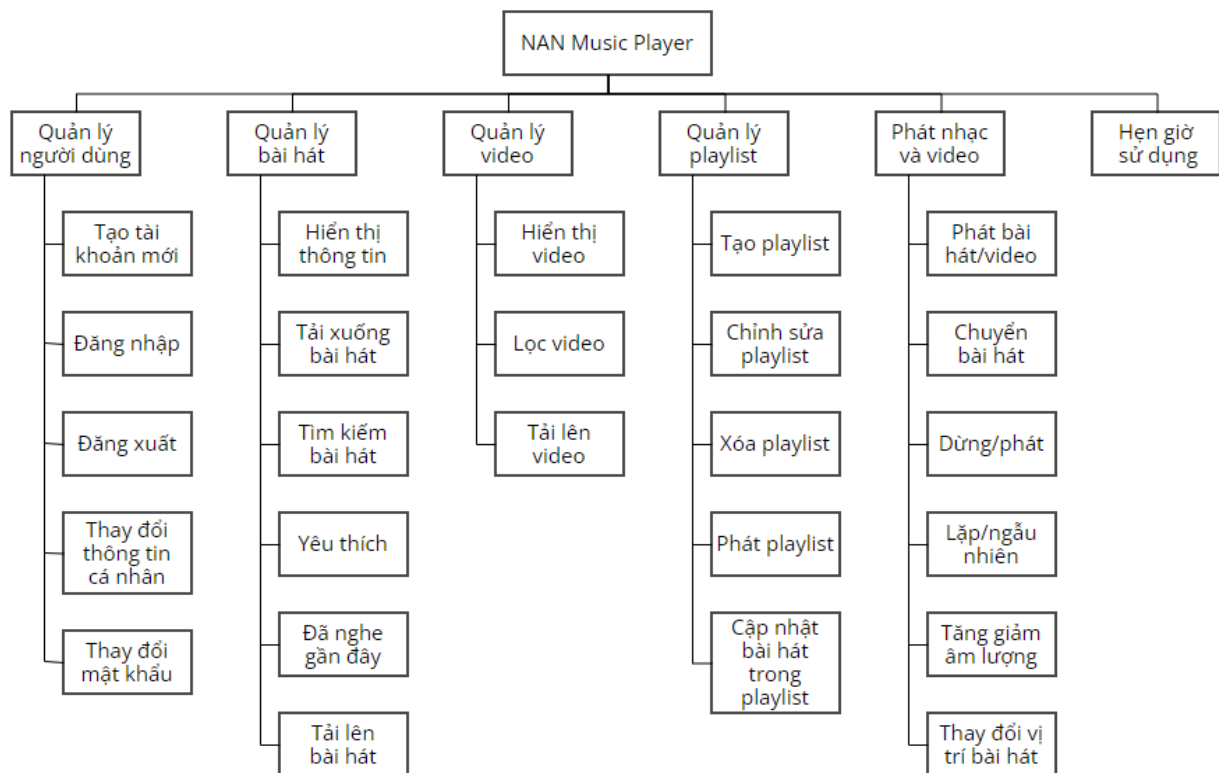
NAN Music Player

Quản lý người dùng

Tạo tài khoản mới

Đăng nhập

Đăng xuất

Thay đổi thông tin cá nhân

Thay đổi mật khẩu

Quản lý bài hát

Hiển thị thông tin

Tải xuống bài hát

Tìm kiếm bài hát

Yêu thích

Đã nghe gần đây

Tải lên bài hát

Quản lý video

Hiển thị video

Lọc video

Tải lên video

Quản lý playlist

Tạo playlist

Chỉnh sửa playlist

Xóa playlist

Phát playlist

Cập nhật bài hát trong playlist

Phát nhạc và video

Phát bài hát/video

Chuyển bài hát

Dừng/phát

Lặp/ngẫu nhiên

Tăng giảm âm lượng

Thay đổi vị trí bài hát

Hẹn giờ sử dụng